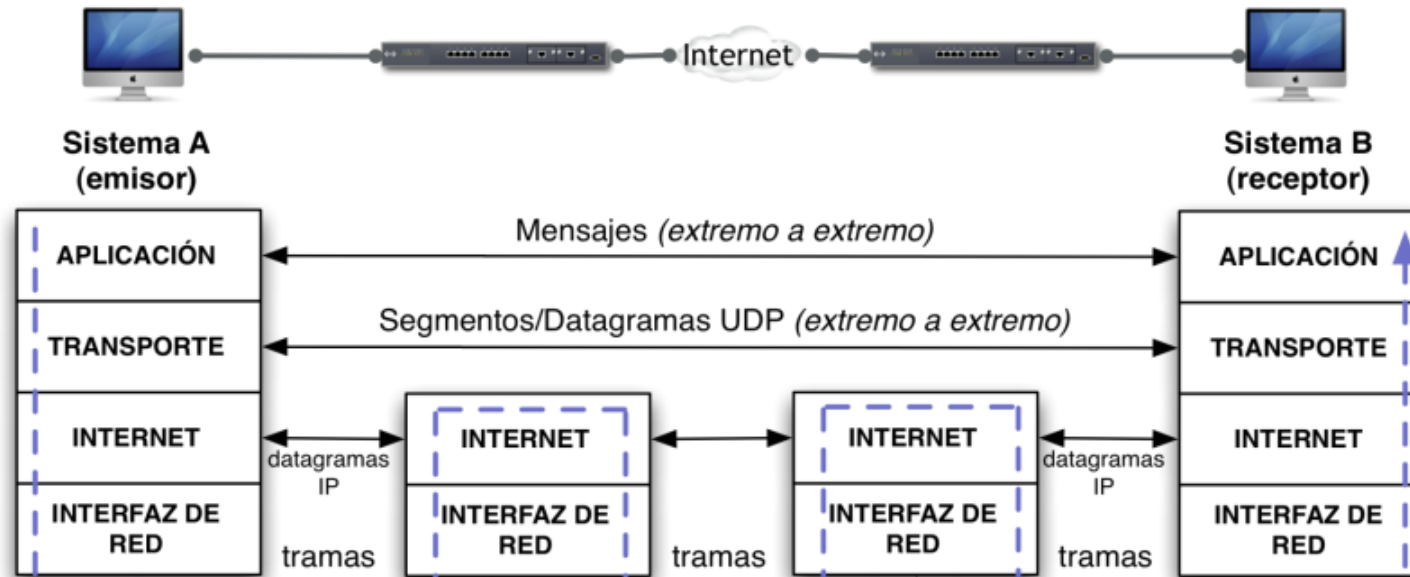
Internet

Sistema A
(emisor)

Sistema B
(receptor)

APLICACIÓN

Mensajes *(extremo a extremo)*

APLICACIÓN

TRANSPORTE

Segmentos/Datagramas UDP *(extremo a extremo)*

TRANSPORTE

INTERNET

datagramas IP

INTERNET

INTERNET

datagramas IP

INTERNET

INTERFAZ DE RED

tramas

INTERFAZ DE RED

tramas

INTERFAZ DE RED

tramas

INTERFAZ DE RED